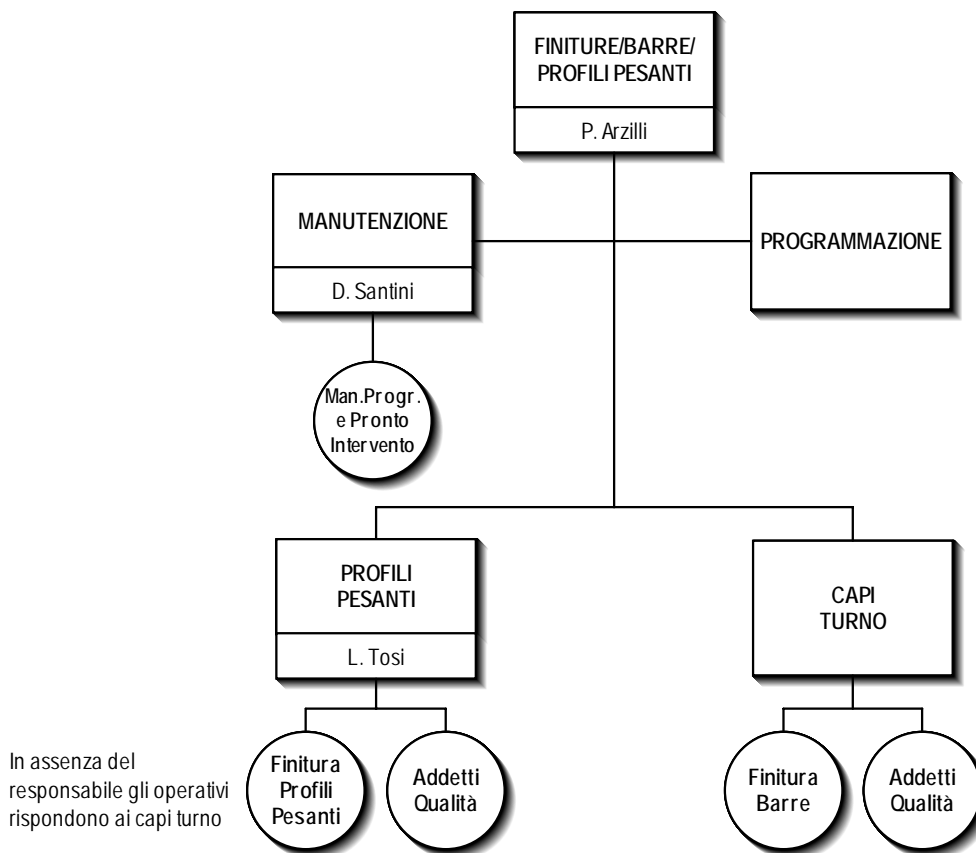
FINITURE/BARRE/ PROFILI PESANTI

P. Arzilli

MANUTENZIONE

D. Santini

PROGRAMMAZIONE

Man.Progr. e Pronto Intervento

PROFILI PESANTI

L. Tosi

CAPI TURNO

In assenza del responsabile gli operativi rispondono ai capi turno

Finitura Profili Pesanti

Addetti Qualità

Finitura Barre

Addetti Qualità